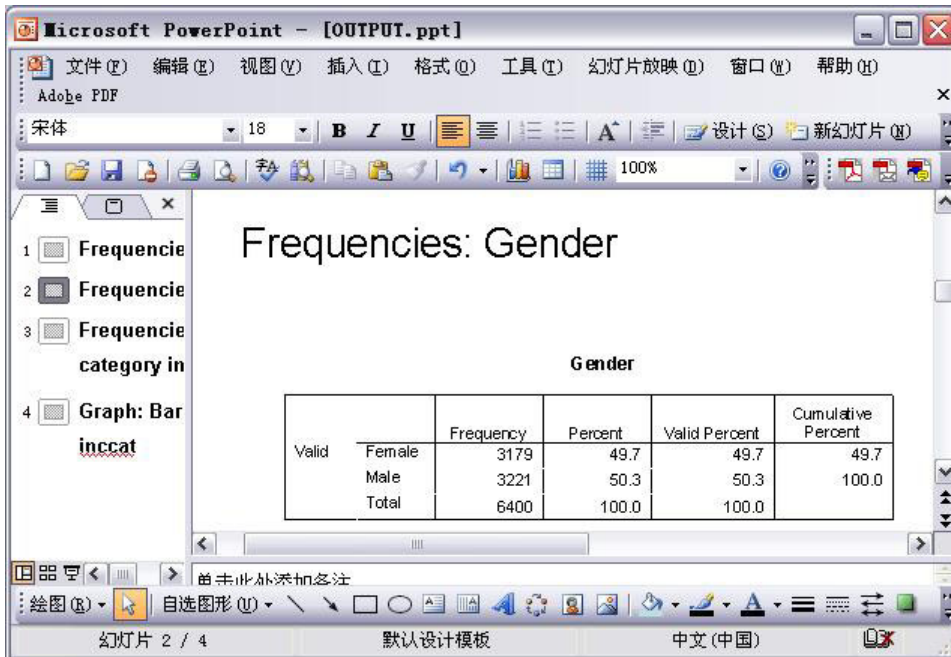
Microsoft PowerPoint - [OUTPUT.ppt]

文件(F) 编辑(E) 视图(V) 插入(I) 格式(O) 工具(T) 幻灯片放映(D) 窗口(W) 帮助(H)
Adobe PDF

宋体 18 B I U A 设计(S) 新幻灯片(N)

100%

1 Frequencie
2 Frequencie
3 Frequencie category in
4 Graph: Bar inccat

Frequencies: Gender

Gender

| | | Frequency | Percent | Valid Percent | Cumulative Percent |
|---|---|---|---|---|---|
| Valid | Female | 3179 | 49.7 | 49.7 | 49.7 |
| | Male | 3221 | 50.3 | 50.3 | 100.0 |
| | Total | 6400 | 100.0 | 100.0 | |

单击此处添加备注

绘图(R) 自选图形(U)

幻灯片 2 / 4 默认设计模板 中文(中国)